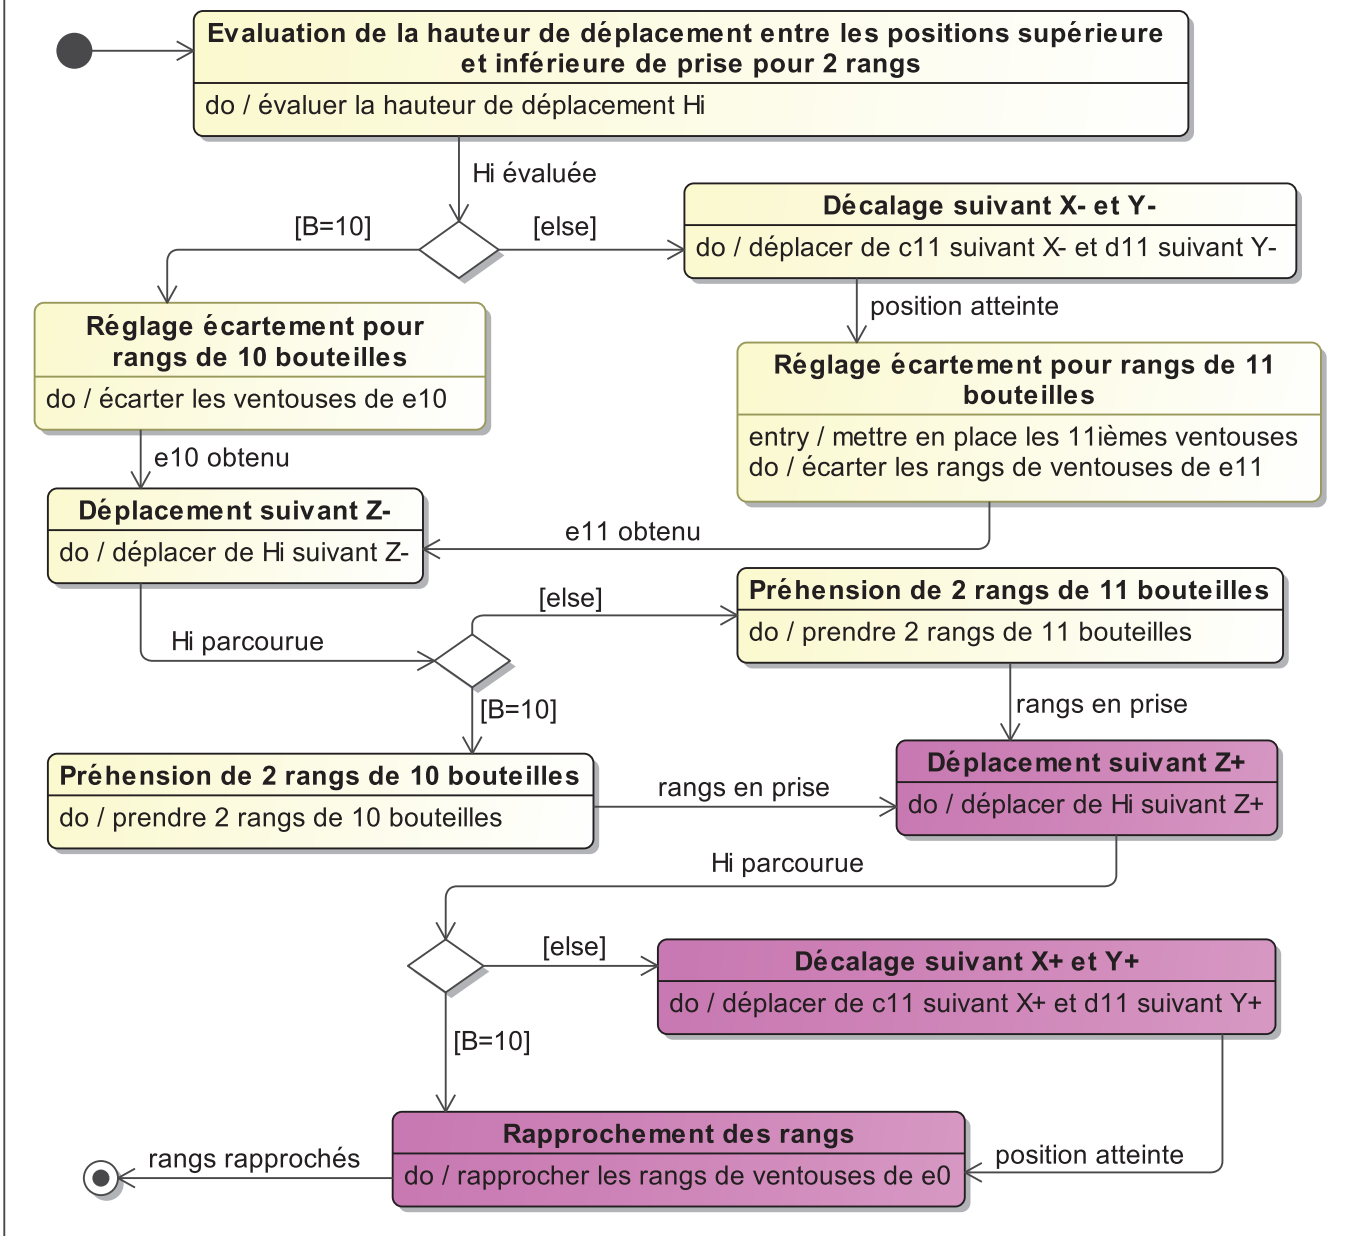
Evaluation de la hauteur de déplacement entre les positions supérieure et inférieure de prise pour 2 rangs
do / évaluer la hauteur de déplacement Hi

Hi évaluée

[B=10]

[else]

Décalage suivant X- et Y-
do / déplacer de c11 suivant X- et d11 suivant Y-

position atteinte

Réglage écartement pour rangs de 10 bouteilles
do / écarter les ventouses de e10

Réglage écartement pour rangs de 11 bouteilles
entry / mettre en place les 11ièmes ventouses
do / écarter les rangs de ventouses de e11

e10 obtenu

Déplacement suivant Z-
do / déplacer de Hi suivant Z-

e11 obtenu

[else]

Préhension de 2 rangs de 11 bouteilles
do / prendre 2 rangs de 11 bouteilles

Hi parcourue

[B=10]

rangs en prise

Préhension de 2 rangs de 10 bouteilles
do / prendre 2 rangs de 10 bouteilles

rangs en prise

Déplacement suivant Z+
do / déplacer de Hi suivant Z+

Hi parcourue

[else]

Décalage suivant X+ et Y+
do / déplacer de c11 suivant X+ et d11 suivant Y+

[B=10]

Rapprochement des rangs
do / rapprocher les rangs de ventouses de e0

rangs rapprochés

position atteinte